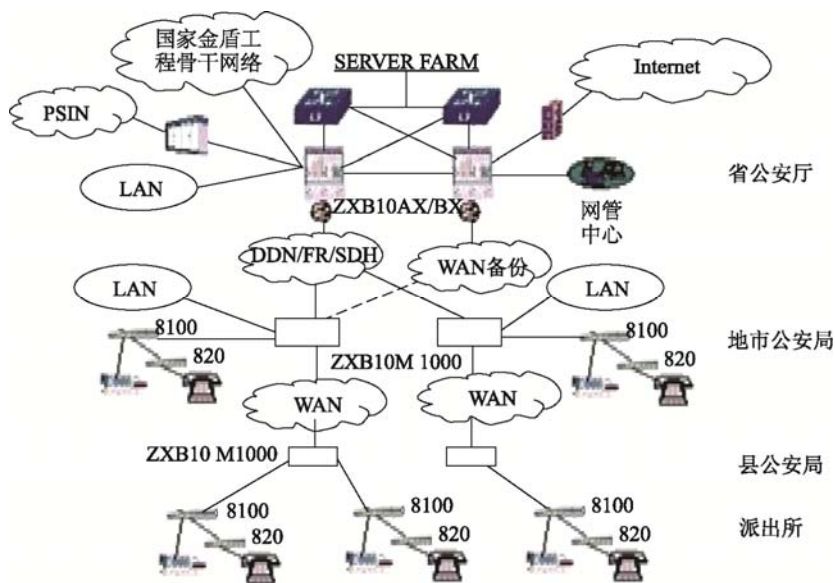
国家金盾工程骨干网络

SERVER FARM

Internet

PSIN

LAN

省公安厅

ZXB10AX/BX

网管中心

DDN/FR/SDH

WAN备份

LAN

LAN

8100

8100

820

820

地市公安局

ZXB10M 1000

WAN

WAN

ZXB10 M1000

县公安局

8100

8100

8100

820

820

820

派出所